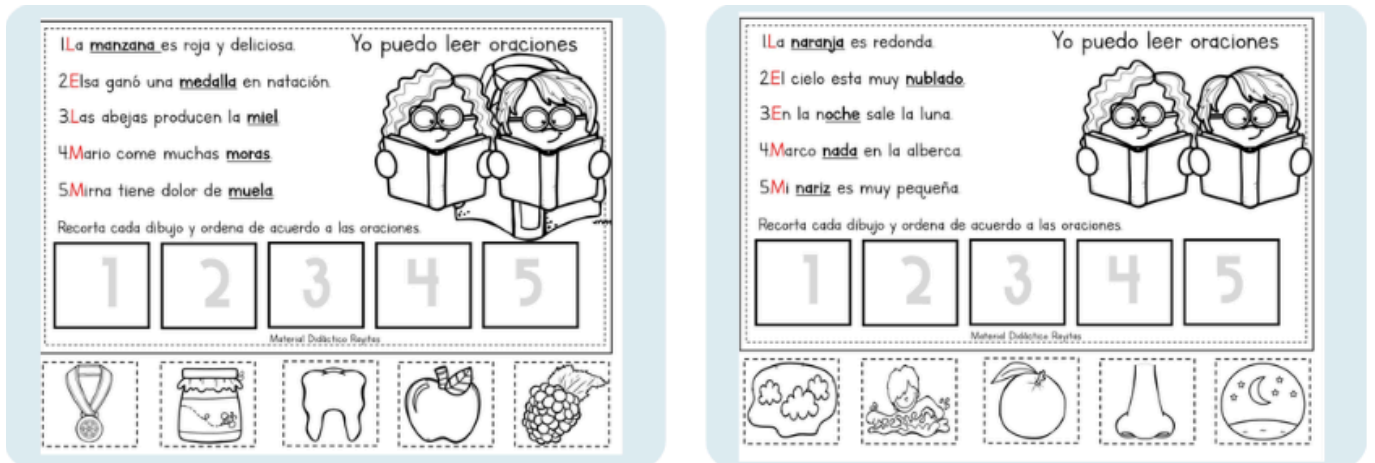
1.La manzana es roja y deliciosa.

Yo puedo leer oraciones

2.Elsa ganó una medalla en natación.

3.Las abejas producen la miel.

4.Mario come muchas moras.

5.Mirna tiene dolor de muela.

Recorta cada dibujo y ordena de acuerdo a las oraciones.

| 1 | 2 | 3 | 4 | 5 |
|---|---|---|---|---|

Material Didáctico Reyitas

1.La naranja es redonda.

Yo puedo leer oraciones

2.El cielo esta muy nublado.

3.En la noche sale la luna.

4.Marco nada en la alberca.

5.Mi nariz es muy pequeña.

Recorta cada dibujo y ordena de acuerdo a las oraciones.

| 1 | 2 | 3 | 4 | 5 |
|---|---|---|---|---|

Material Didáctico Reyitas